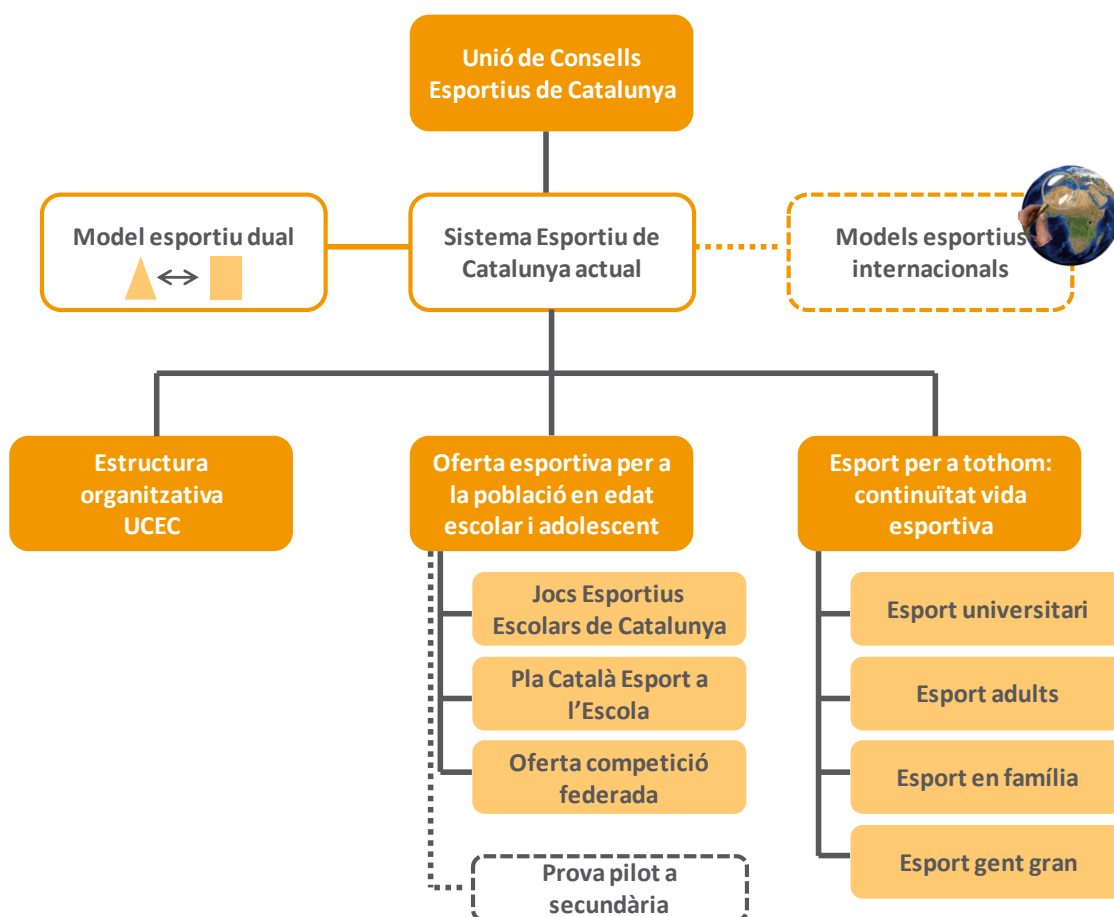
Unió de Consells Esportius de Catalunya

Model esportiu dual

Sistema Esportiu de Catalunya actual

Models esportius internacionals

Estructura organitzativa UCEC

Oferta esportiva per a la població en edat escolar i adolescent

Jocs Esportius Escolars de Catalunya

Pla Català Esport a l'Escola

Oferta competició federada

Prova pilot a secundària

Esport per a tothom: continuïtat vida esportiva

Esport universitari

Esport adults

Esport en família

Esport gent gran